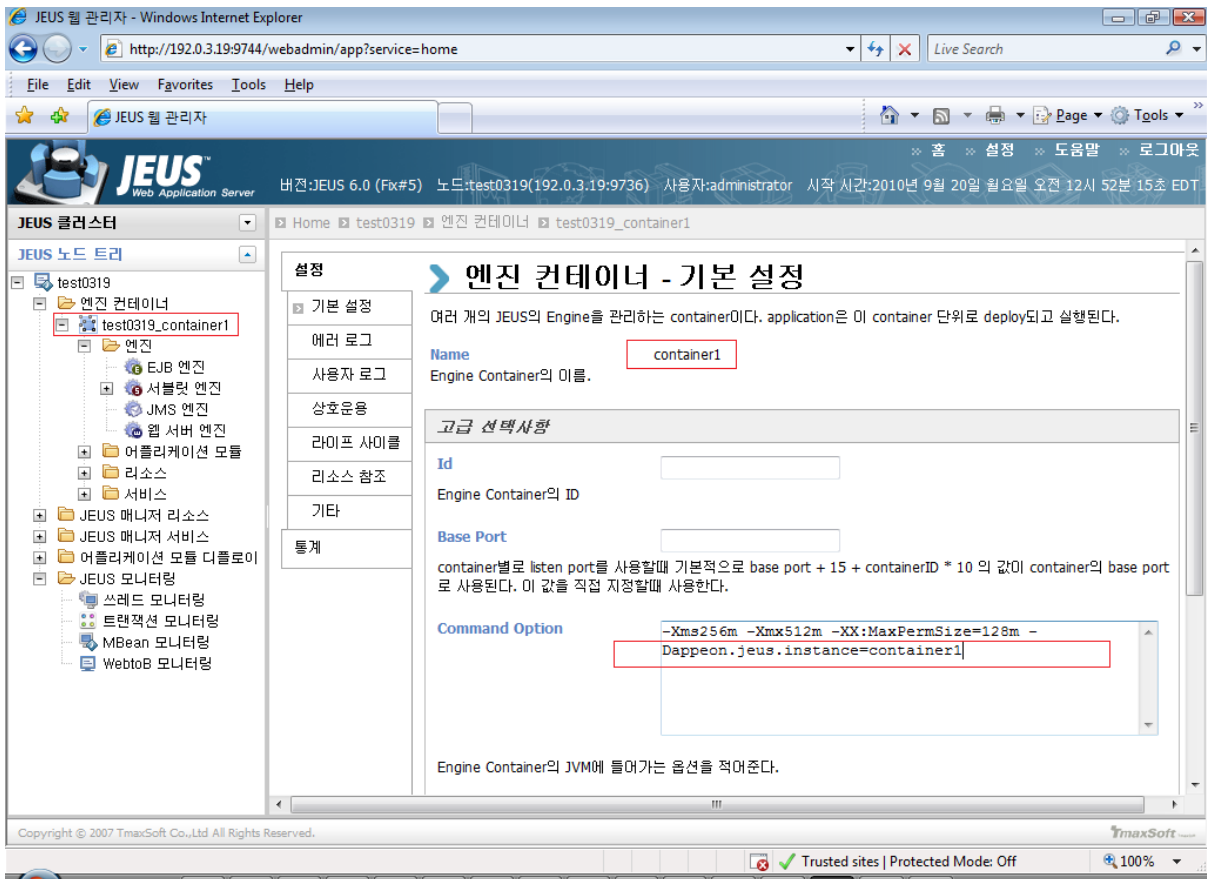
JEUS 웹 관리자 - Windows Internet Explorer

http://192.0.3.19:9744/webadmin/app?service=home

Live Search

File Edit View Favorites Tools Help

JEUS 웹 관리자

Page Tools

JEUS Web Application Server

» 홈 » 설정 » 도움말 » 로그아웃

버전:JEUS 6.0 (Fix#5) 노드:test0319(192.0.3.19:9736) 사용자:administrator 시작 시간:2010년 9월 20일 월요일 오전 12시 52분 15초 EDT

JEUS 클러스터

JEUS 노드 트리

test0319
엔진 컨테이너
test0319_container1
엔진
EJB 엔진
서블릿 엔진
JMS 엔진
웹 서버 엔진
어플리케이션 모듈
리소스
서비스
JEUS 매니저 리소스
JEUS 매니저 서비스
어플리케이션 모듈 디플로이
JEUS 모니터링
쓰레드 모니터링
트랜잭션 모니터링
MBean 모니터링
WebtoB 모니터링

Home test0319 엔진 컨테이너 test0319_container1

설정
기본 설정
에러 로그
사용자 로그
상호운용
라이프 사이클
리소스 참조
기타
통계

엔진 컨테이너 - 기본 설정

여러 개의 JEUS의 Engine을 관리하는 container이다. application은 이 container 단위로 deploy되고 실행된다.

Name
container1
Engine Container의 이름.

고급 선택사항

Id
Engine Container의 ID

Base Port
container별로 listen port를 사용할때 기본적으로 base port + 15 + containerID * 10 의 값이 container의 base port로 사용된다. 이 값을 직접 지정할때 사용한다.

Command Option
-Xms256m -Xmx512m -XX:MaxPermSize=128m -Dappeon.jeus.instance=container1

Engine Container의 JVM에 들어가는 옵션을 적어준다.

Copyright © 2007 TmaxSoft Co.,Ltd All Rights Reserved.

TmaxSoft

Trusted sites | Protected Mode: Off

100%